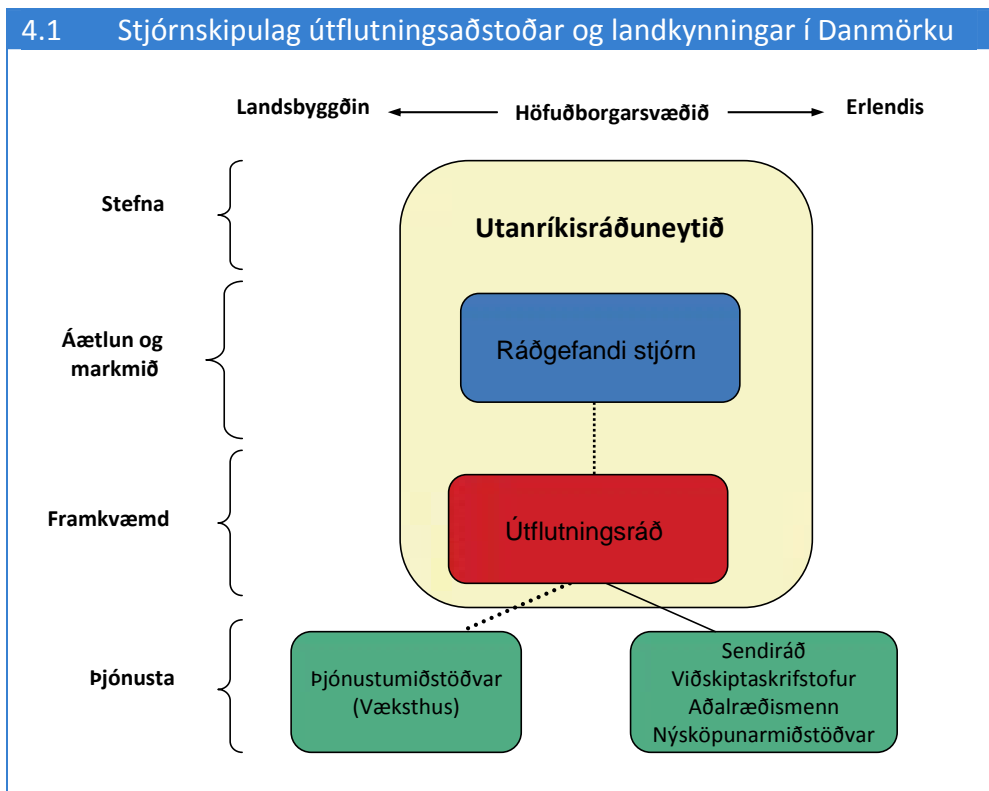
4.1 Stjórnskipulag útflutningsaðstoðar og landkynningar í Danmörku

Landsbyggðin

Höfuðborgarsvæðið

Erlendis

Stefna

Áætlun og markmið

Framkvæmd

Þjónusta

Utanríkisráðuneytið

Ráðgefandi stjórn

Útflutningsráð

Þjónustumiðstöðvar (Væksthus)

Sendiráð
Viðskiptaskrifstofur
Aðalræðismenn
Nýsköpunarmiðstöðvar